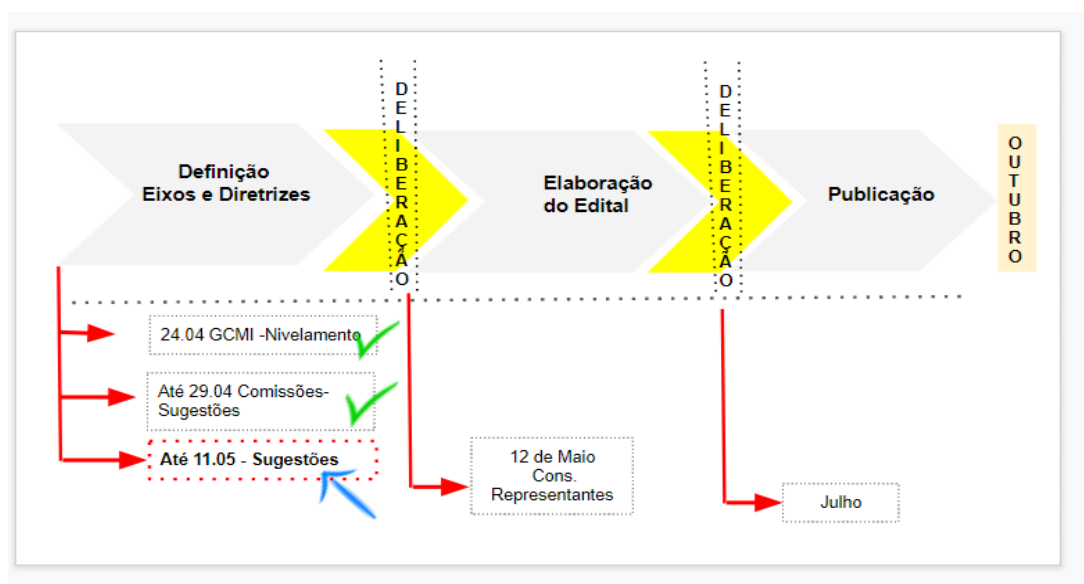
Definição
Eixos e Diretrizes

DELIBERAÇÃO

Elaboração
do Edital

DELIBERAÇÃO

Publicação

OUTUBRO

24.04 GCMI -Nivelamento

Até 29.04 Comissões-Sugestões

Até 11.05 - Sugestões

12 de Maio
Cons.
Representantes

Julho